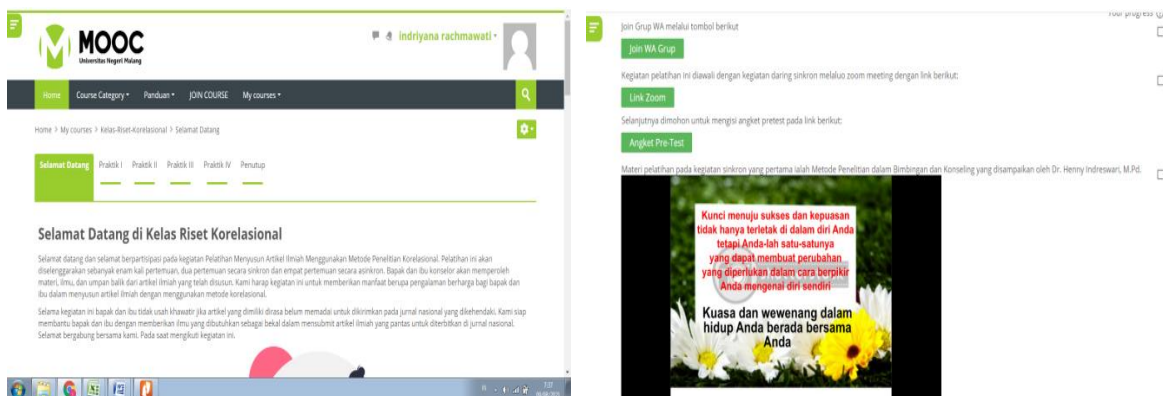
MOOC
Universitas Negeri Malang

indriyana rachmawati

Home Course Category Panduan JOIN COURSE My courses

Home > My courses > Kelas-Riset-Korelasional > Selamat Datang

Selamat Datang Praktik I Praktik II Praktik III Praktik IV Penutup

Selamat Datang di Kelas Riset Korelasional

Selamat datang dan selamat berpartisipasi pada kegiatan Pelatihan Menyusun Artikel Ilmiah Menggunakan Metode Penelitian Korelasional. Pelatihan ini akan diselenggarakan sebanyak enam kali pertemuan, dua pertemuan secara sinkron dan empat pertemuan secara asinkron. Bapak dan ibu konselor akan memperoleh materi, ilmu, dan umpan balik dari artikel ilmiah yang telah disusun. Kami harap kegiatan ini untuk memberikan manfaat berupa pengalaman berharga bagi bapak dan ibu dalam menyusun artikel ilmiah dengan menggunakan metode korelasional.

Selama kegiatan ini bapak dan ibu tidak usah khawatir jika artikel yang dimiliki dirasa belum memadai untuk dikirimkan pada jurnal nasional yang dikehendaki. Kami siap membantu bapak dan ibu dengan memberikan ilmu yang dibutuhkan sebagai bekal dalam mensubmit artikel ilmiah yang pantas untuk diterbitkan di jurnal nasional. Selamat bergabung bersama kami. Pada saat mengikuti kegiatan ini.

Your progress

Join Grup WA melalui tombol berikut

Join WA Grup

Kegiatan pelatihan ini diawali dengan kegiatan daring sinkron melaluo zoom meeting dengan link berikut:

Link Zoom

Selanjutnya dimohon untuk mengisi angket pretest pada link berikut:

Angket Pre-Test

Materi pelatihan pada kegiatan sinkron yang pertama ialah Metode Penelitian dalam Bimbingan dan Konseling yang disampaikan oleh Dr. Henny Indreswari, M.Pd.

Kunci menuju sukses dan kepuasan tidak hanya terletak di dalam diri Anda tetapi Anda-lah satu-satunya yang dapat membuat perubahan yang diperlukan dalam cara berpikir Anda mengenai diri sendiri

Kuasa dan wewenang dalam hidup Anda berada bersama Anda